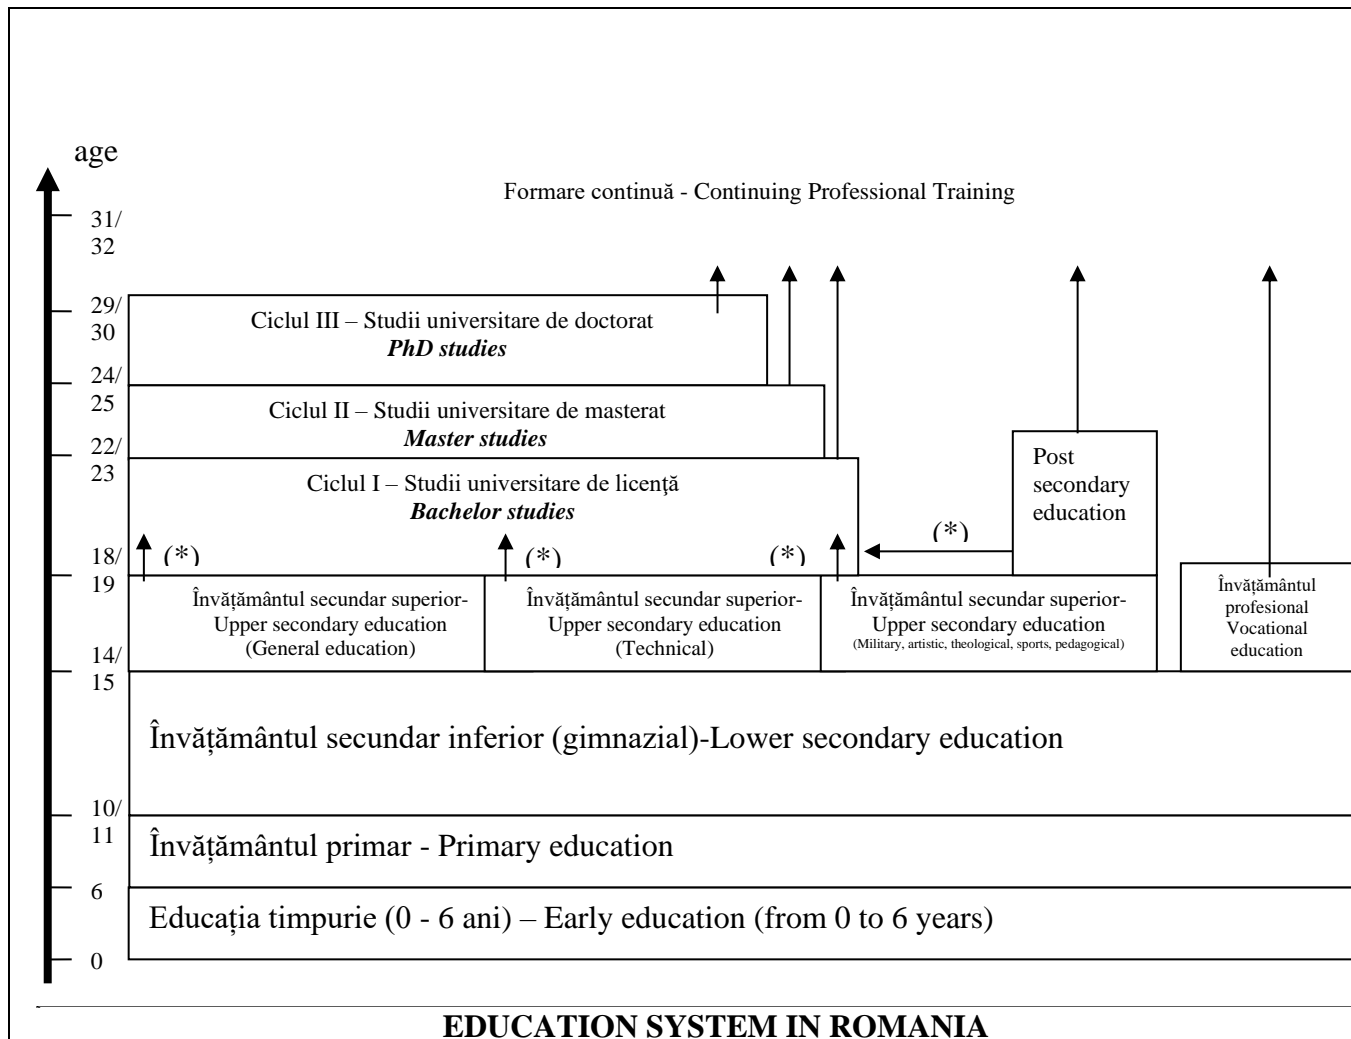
age

Formare continuă - Continuing Professional Training

31/
32

29/
30

Ciclul III – Studii universitare de doctorat
***PhD studies***

24/
25

Ciclul II – Studii universitare de masterat
***Master studies***

22/
23

Ciclul I – Studii universitare de licenţă
***Bachelor studies***

Post secondary education

(*)

18/
19

(*) (*) (*)

Învăţământul secundar superior-
Upper secondary education
(General education)

Învăţământul secundar superior-
Upper secondary education
(Technical)

Învăţământul secundar superior-
Upper secondary education
(Military, artistic, theological, sports, pedagogical)

Învăţământul profesional
Vocational education

14/
15

Învățământul secundar inferior (gimnazial)-Lower secondary education

10/
11

Învăţământul primar - Primary education

6

Educația timpurie (0 - 6 ani) – Early education (from 0 to 6 years)

0

**EDUCATION SYSTEM IN ROMANIA**